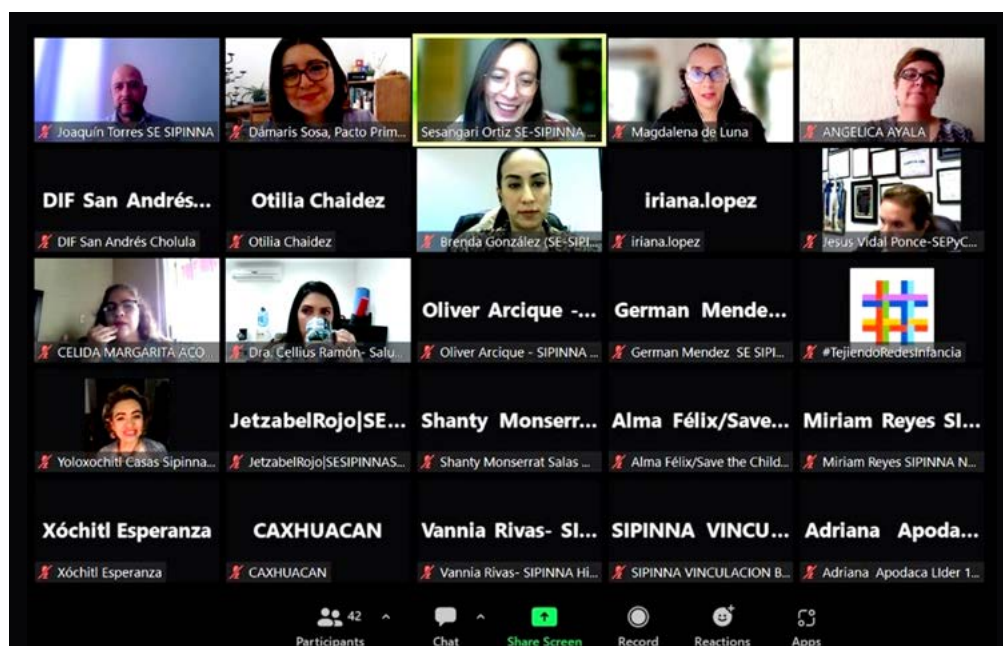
Joaquín Torres SE SIPINNA

Dámaris Sosa, Pacto Prim...

Sesangari Ortiz SE-SIPINNA ...

Magdalena de Luna

ANGELICA AYALA

DIF San Andrés...

DIF San Andrés Cholula

Otilia Chaidez

Otilia Chaidez

Brenda González (SE-SIPI...

iriana.lopez

iriana.lopez

Jesus Vidal Ponce-SEPyC...

CELIDA MARGARITA ACO...

Dra. Cellius Ramón- Salu...

Oliver Arcique -...

Oliver Arcique - SIPINNA ...

German Mende...

German Mendez SE SIPI...

#TejiendoRedesInfancia

Yoloxochitl Casas Sipinna...

JetzabelRojo|SE...

JetzabelRojo|SESIPINNAS...

Shanty Monserr...

Shanty Monserrat Salas ...

Alma Félix/Save...

Alma Félix/Save the Child...

Miriam Reyes SI...

Miriam Reyes SIPINNA N...

Xóchitl Esperanza

Xóchitl Esperanza

CAXHUACAN

CAXHUACAN

Vannia Rivas- SI...

Vannia Rivas- SIPINNA Hi...

SIPINNA VINCU...

SIPINNA VINCULACION B...

Adriana Apoda...

Adriana Apodaca Lider 1...

42 Participants

Chat

Share Screen

Record

Reactions

Apps